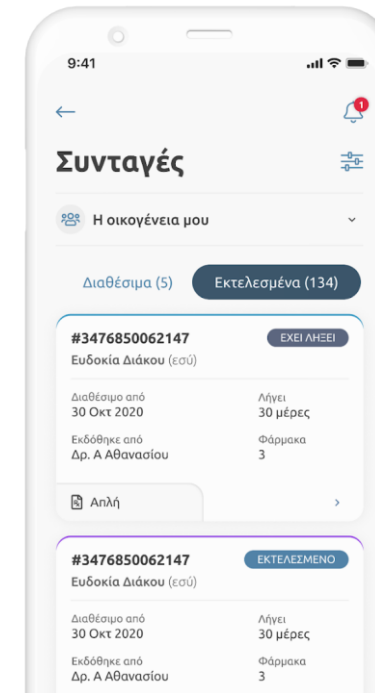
9:41

1

Συνταγές

Η οικογένεια μου

Διαθέσιμα (5)

Εκτελεσμένα (134)

#3476850062147

ΕΧΕΙ ΛΗΞΕΙ

Ευδοκία Διάκου (εσύ)

Διαθέσιμο από
30 Οκτ 2020

Λήγει
30 μέρες

Εκδόθηκε από
Δρ. Α Αθανασίου

Φάρμακα
3

Απλή

#3476850062147

ΕΚΤΕΛΕΣΜΕΝΟ

Ευδοκία Διάκου (εσύ)

Διαθέσιμο από
30 Οκτ 2020

Λήγει
30 μέρες

Εκδόθηκε από
Δρ. Α Αθανασίου

Φάρμακα
3